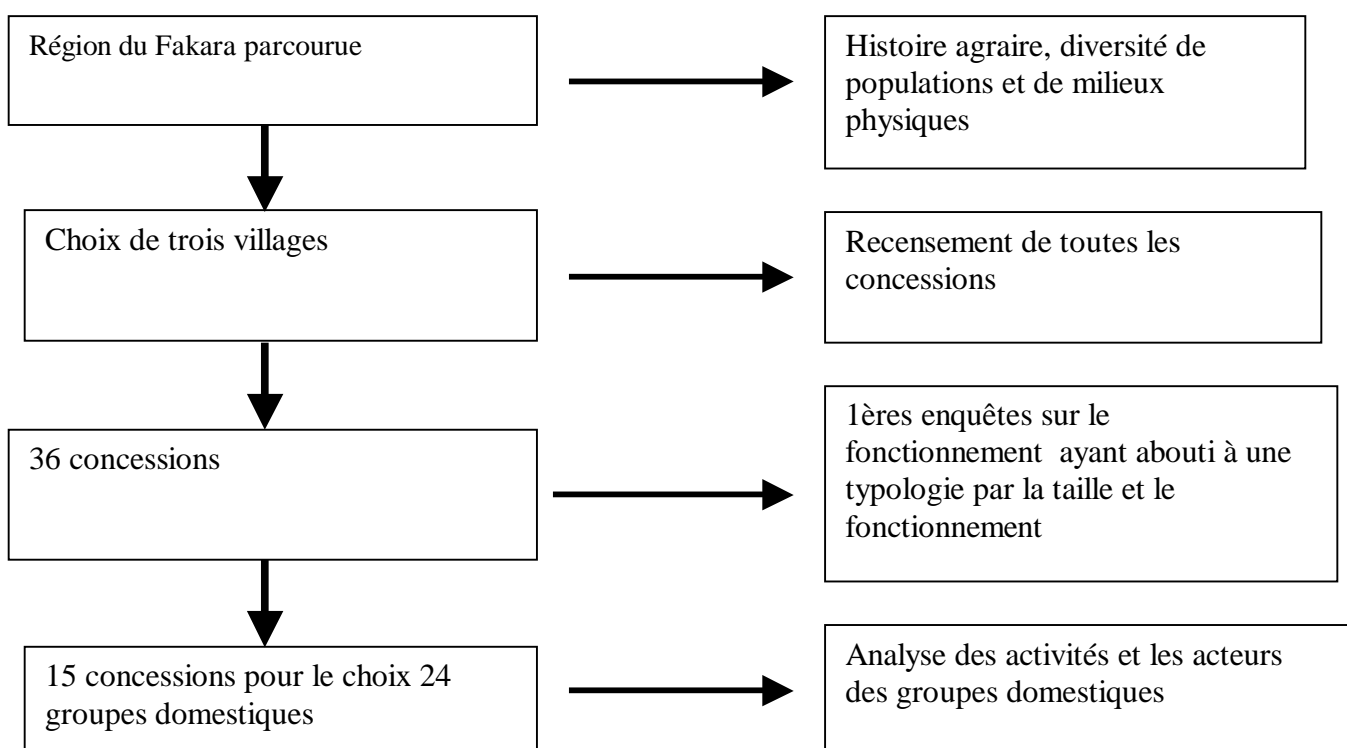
Région du Fakara parcourue

Histoire agraire, diversité de populations et de milieux physiques

Choix de trois villages

Recensement de toutes les concessions

36 concessions

1ères enquêtes sur le fonctionnement ayant abouti à une typologie par la taille et le fonctionnement

15 concessions pour le choix 24 groupes domestiques

Analyse des activités et les acteurs des groupes domestiques